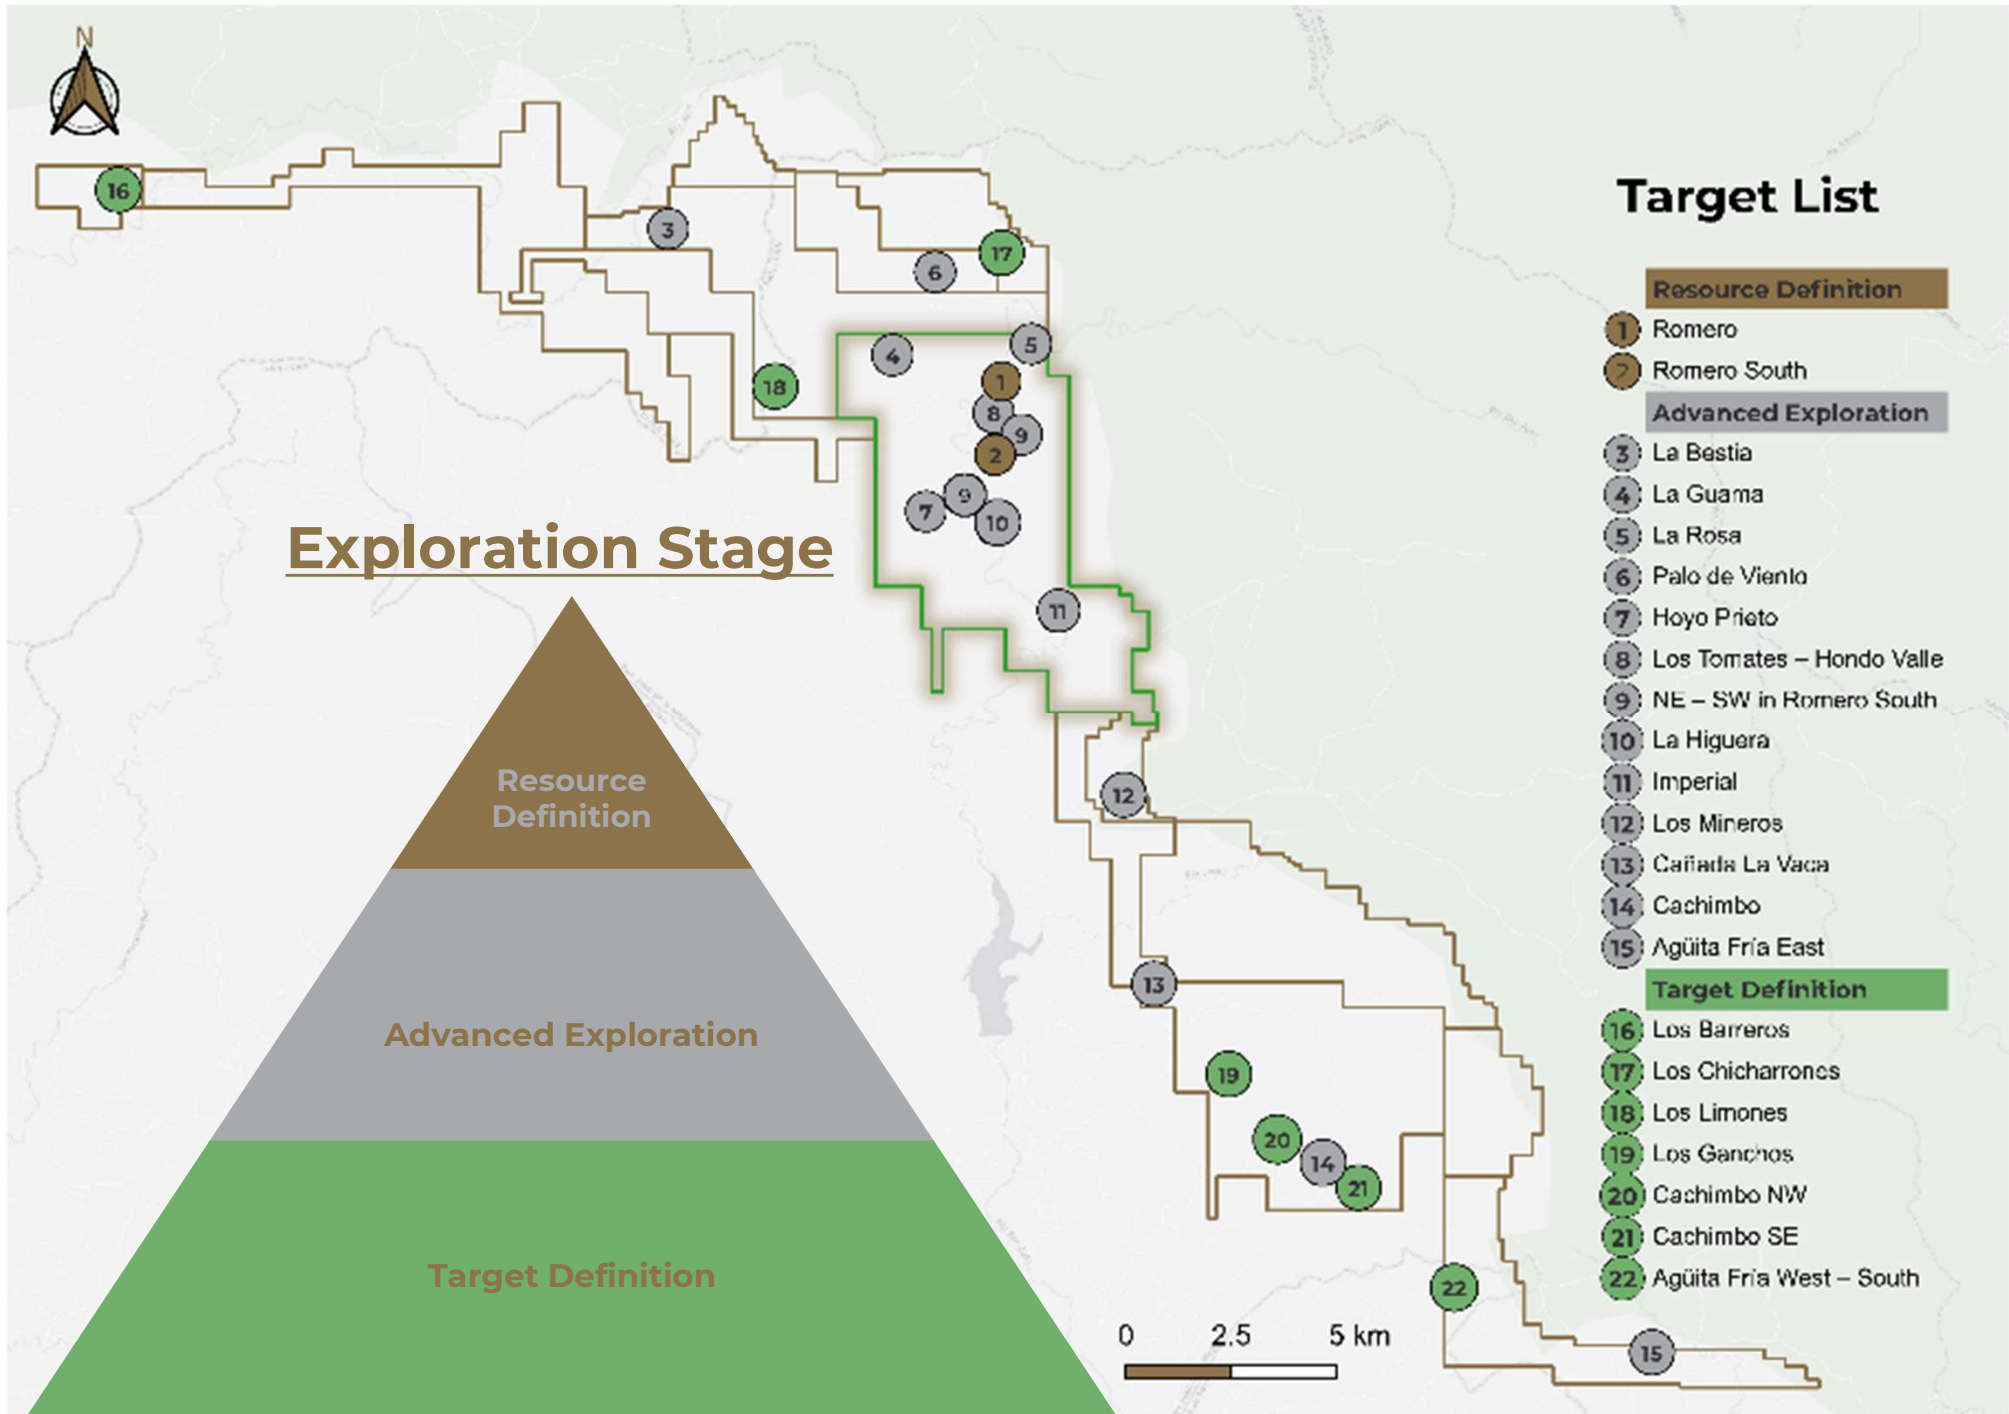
N

16
3
17
6
5
4
18
1
8
9
2
9
7
10
11
12
13
19
20
14
21
22
15

Exploration Stage

Resource Definition

Advanced Exploration

Target Definition

0 2.5 5 km

Target List

Resource Definition
1 Romero
2 Romero South
Advanced Exploration
3 La Bestia
4 La Guama
5 La Rosa
6 Palo de Viento
7 Hoyo Prieto
8 Los Tomates – Hondo Valle
9 NE – SW in Romero South
10 La Higuera
11 Imperial
12 Los Mineros
13 Cañada La Vaca
14 Cachimbo
15 Agüita Fría East
Target Definition
16 Los Barreros
17 Los Chicharrones
18 Los Limones
19 Los Ganchos
20 Cachimbo NW
21 Cachimbo SE
22 Agüita Fría West – South